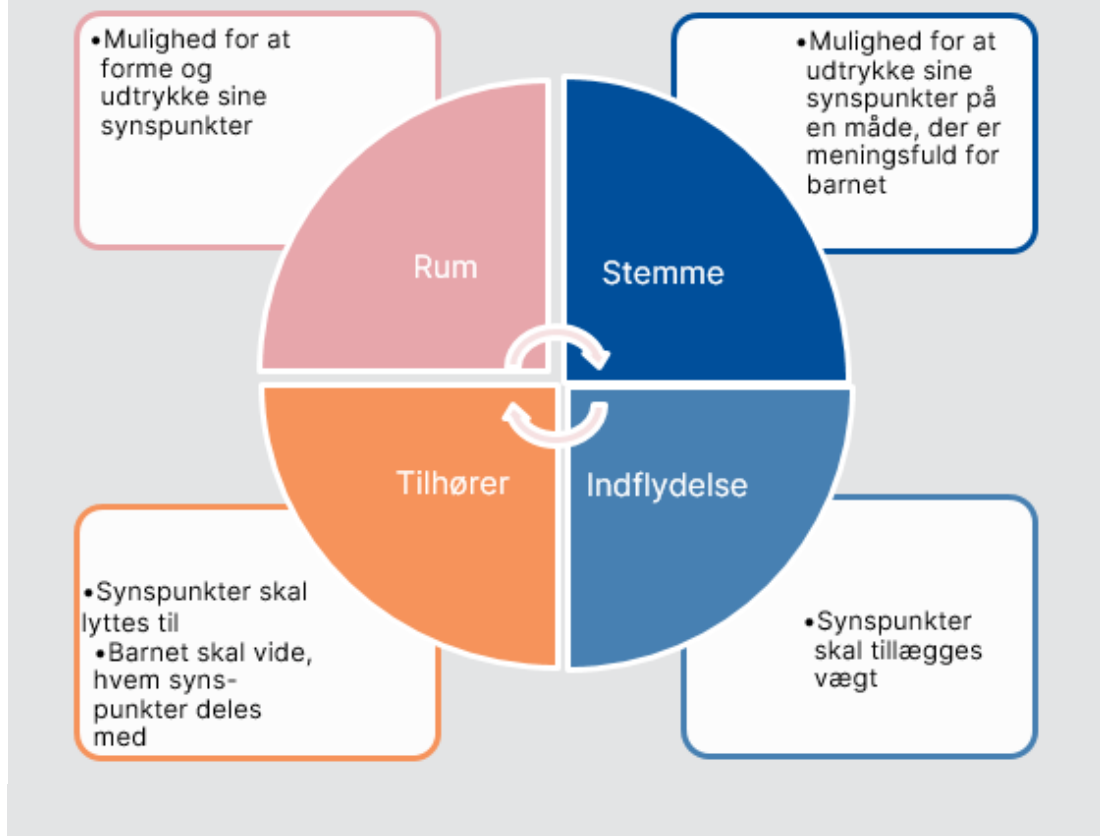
•Mulighed for at forme og udtrykke sine synspunkter

•Mulighed for at udtrykke sine synspunkter på en måde, der er meningsfuld for barnet

Rum

Stemme

Tilhører

Indflydelse

•Synspunkter skal lyttes til
•Barnet skal vide, hvem synspunkter deles med

•Synspunkter skal tillægges vægt